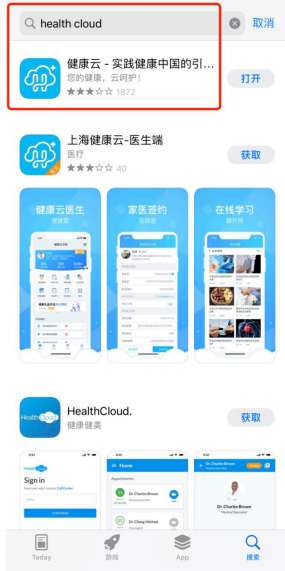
health cloud
取消

健康云 - 实践健康中国的引...
您的健康，云呵护！
1872
打开

上海健康云-医生端
医疗
40
获取

健康云医生
家医签约
在线学习

HealthCloud
HealthCloud.
健康健美
获取

Sign in
Home
Dr.Charles Brown
Dr.Charles Brown

Today
游戏
App
搜索